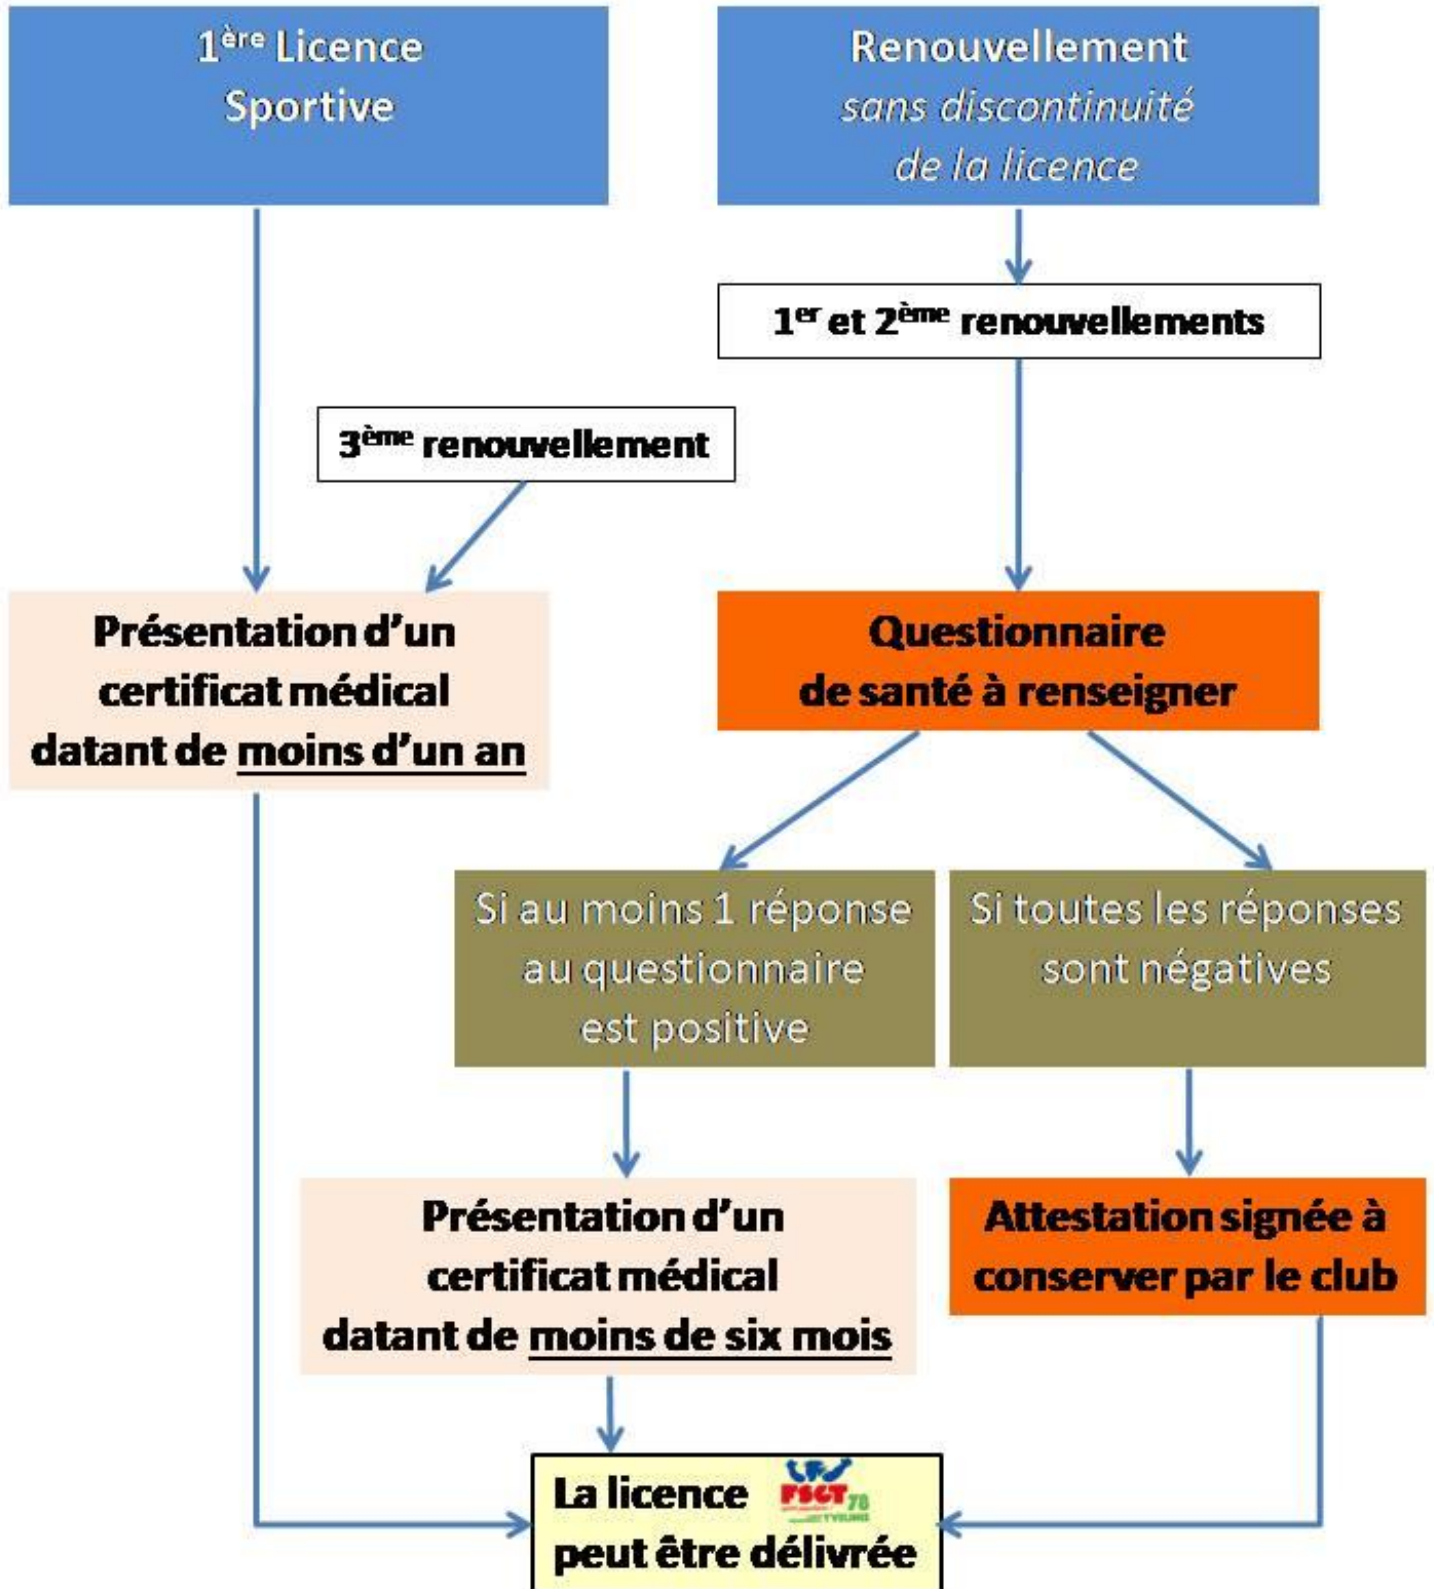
1$^{ère}$ Licence Sportive

Renouvellement *sans discontinuité de la licence*

1$^{er}$ et 2$^{ème}$ renouvellements

3$^{ème}$ renouvellement

Présentation d'un certificat médical datant de moins d'un an

Questionnaire de santé à renseigner

Si au moins 1 réponse au questionnaire est positive

Si toutes les réponses sont négatives

Présentation d'un certificat médical datant de moins de six mois

Attestation signée à conserver par le club

La licence peut être délivrée

FSGT 78